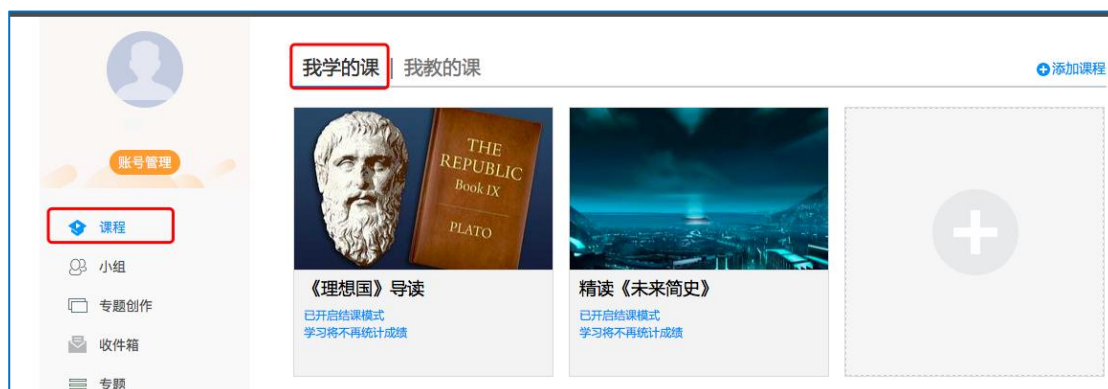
账号管理

课程

小组

专题创作

收件箱

专题

我学的课 | 我教的课

添加课程

THE REPUBLIC Book IX

PLATO

《理想国》导读

已开启结课模式
学习将不再统计成绩

精读《未来简史》

已开启结课模式
学习将不再统计成绩